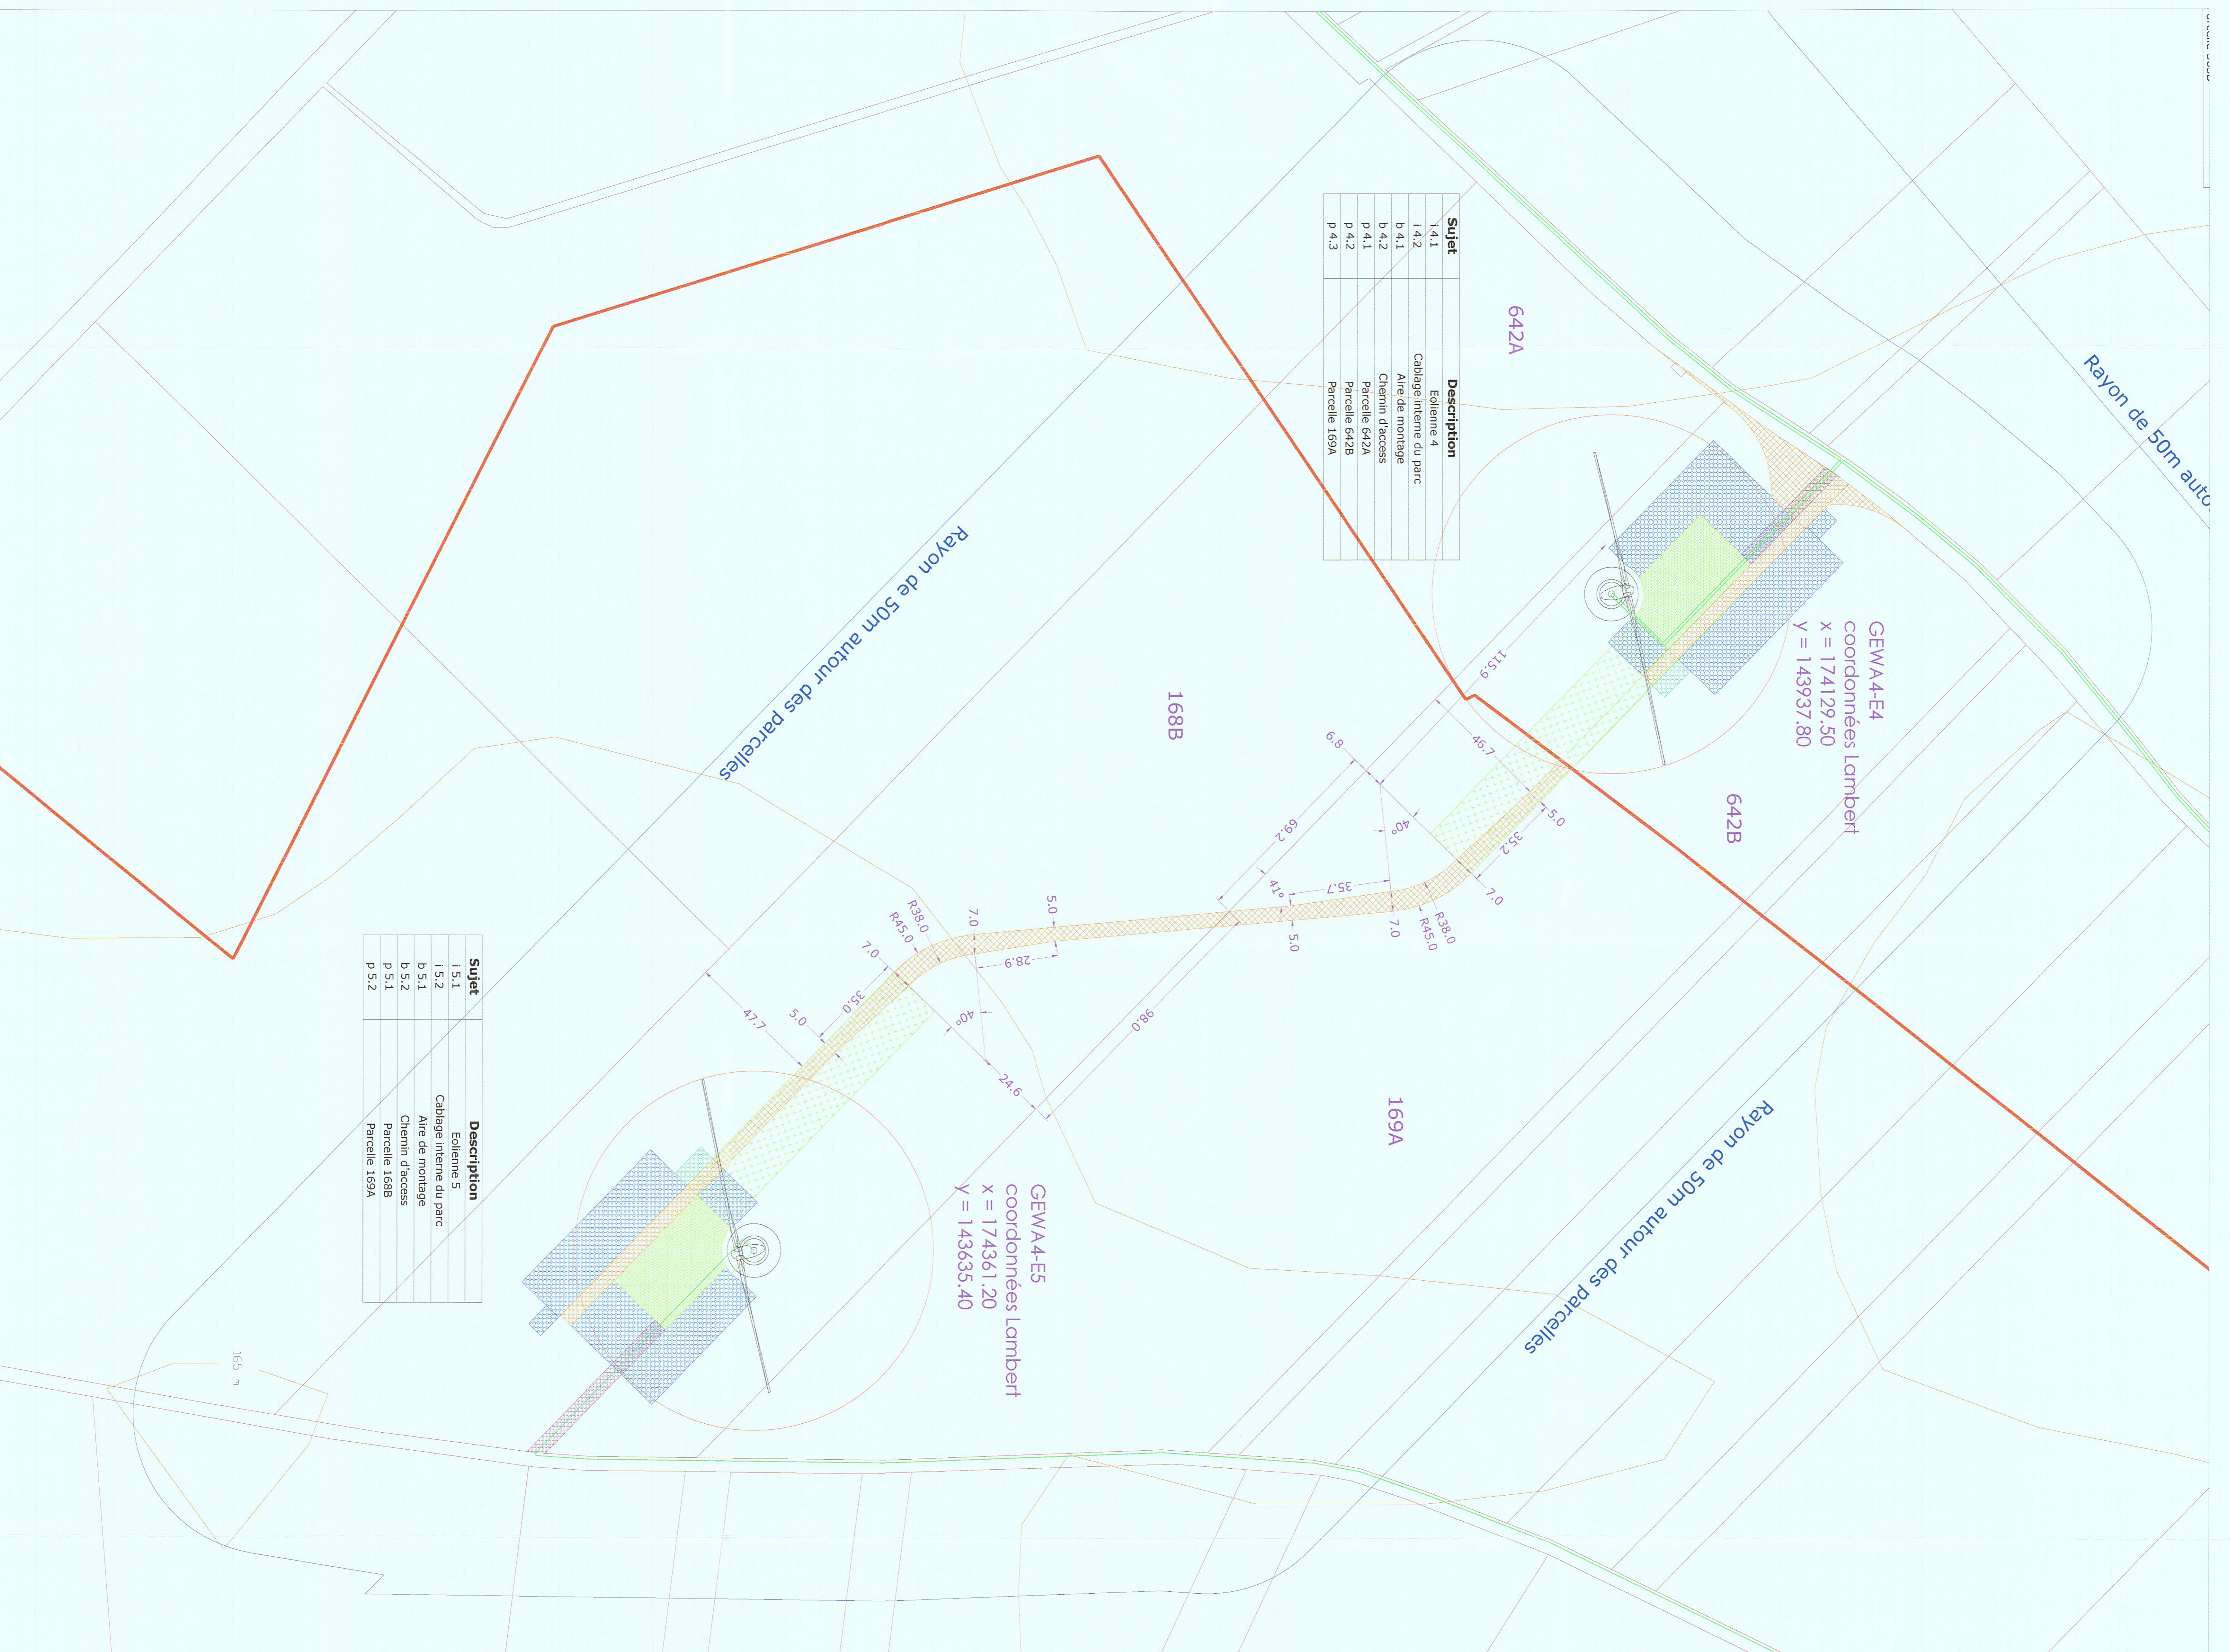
| Sujet | Description |
|---|---|
| i 4.1 | Eolienne 4 |
| i 4.2 | Cablage interne du parc |
| b 4.1 | Aire de montage |
| b 4.2 | Chemin d'access |
| p 4.1 | Parcelle 642A |
| p 4.2 | Parcelle 642B |
| p 4.3 | Parcelle 169A |

642A

Rayon de 50m auto

Rayon de 50m autour des parcelles

168B

GEWA4-E4
coordonnées Lambert
x = 174129.50
y = 143937.80

642B

115.9

46.7

6.8

69.2

40°

5.0

35.2

7.0

35.7

41°

5.0

7.0

R38.0

R45.0

5.0

7.0

R38.0

R45.0

28.9

7.0

35.0

5.0

47.7

40°

98.0

24.6

169A

| Sujet | Description |
|---|---|
| i 5.1 | Eolienne 5 |
| i 5.2 | Cablage interne du parc |
| b 5.1 | Aire de montage |
| b 5.2 | Chemin d'access |
| p 5.1 | Parcelle 168B |
| p 5.2 | Parcelle 169A |

GEWA4-E5
coordonnées Lambert
x = 174361.20
y = 143635.40

Rayon de 50m autour des parcelles

165 m